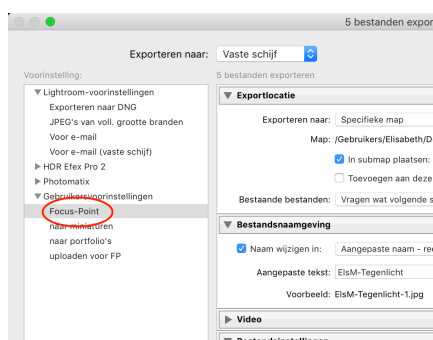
5 bestanden expor

Exporteren naar: Vaste schijf

Voorinstelling:

5 bestanden exporteren

▼ Lightroom-voorinstellingen
Exporteren naar DNG
JPEG's van voll. grootte branden
Voor e-mail
Voor e-mail (vaste schijf)
▶ HDR Efex Pro 2
▶ Photomatix
▼ Gebruikersvoorinstellingen
Focus-Point
naar miniaturen
naar portfolio's
uploaden voor FP

▼ Exportlocatie
Exporteren naar: Specifieke map
Map: /Gebruikers/Elisabeth/D
In submap plaatsen:
Toevoegen aan deze
Bestaande bestanden: Vragen wat volgende s

▼ Bestandsnaamgeving
Naam wijzigen in: Aangepaste naam - re
Aangepaste tekst: ElsM-Tegenlicht
Voorbeeld: ElsM-Tegenlicht-1.jpg

▶ Video

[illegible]